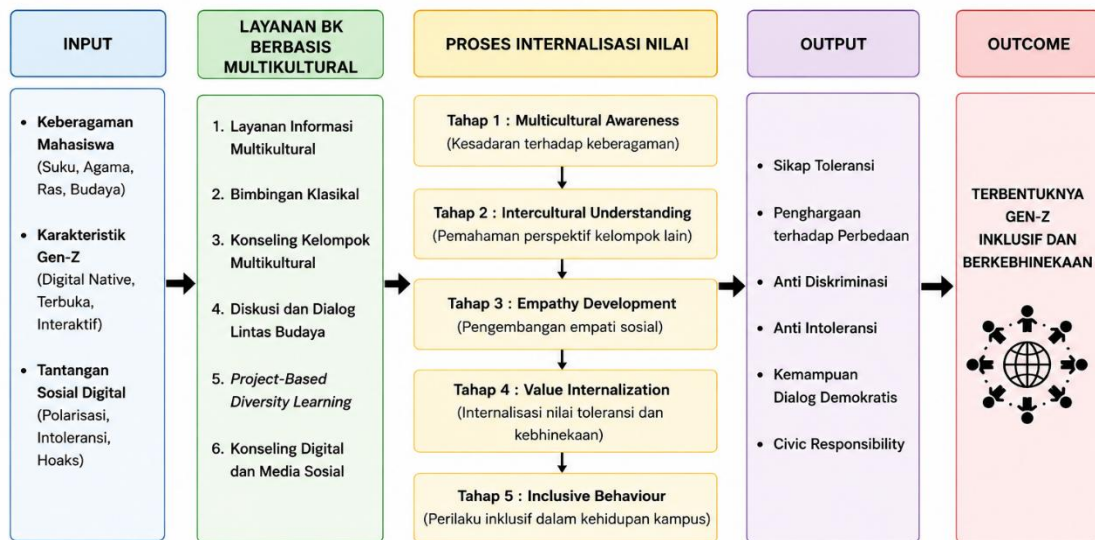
INPUT

• **Keberagaman Mahasiswa** (Suku, Agama, Ras, Budaya)

• **Karakteristik Gen-Z** (Digital Native, Terbuka, Interaktif)

• **Tantangan Sosial Digital** (Polarisasi, Intoleransi, Hoaks)

LAYANAN BK BERBASIS MULTIKULTURAL

1. Layanan Informasi Multikultural
2. Bimbingan Klasikal
3. Konseling Kelompok Multikultural
4. Diskusi dan Dialog Lintas Budaya
5. *Project-Based Diversity Learning*
6. Konseling Digital dan Media Sosial

PROSES INTERNALISASI NILAI

**Tahap 1 : Multicultural Awareness**
(Kesadaran terhadap keberagaman)

**Tahap 2 : Intercultural Understanding**
(Pemahaman perspektif kelompok lain)

**Tahap 3 : Empathy Development**
(Pengembangan empati sosial)

**Tahap 4 : Value Internalization**
(Internalisasi nilai toleransi dan kebhinekaan)

**Tahap 5 : Inclusive Behaviour**
(Perilaku inklusif dalam kehidupan kampus)

OUTPUT

• Sikap Toleransi
• Penghargaan terhadap Perbedaan
• Anti Diskriminasi
• Anti Intoleransi
• Kemampuan Dialog Demokratis
• Civic Responsibility

OUTCOME

TERBENTUKNYA GEN-Z INKLUSIF DAN BERKEBHINEKAAN